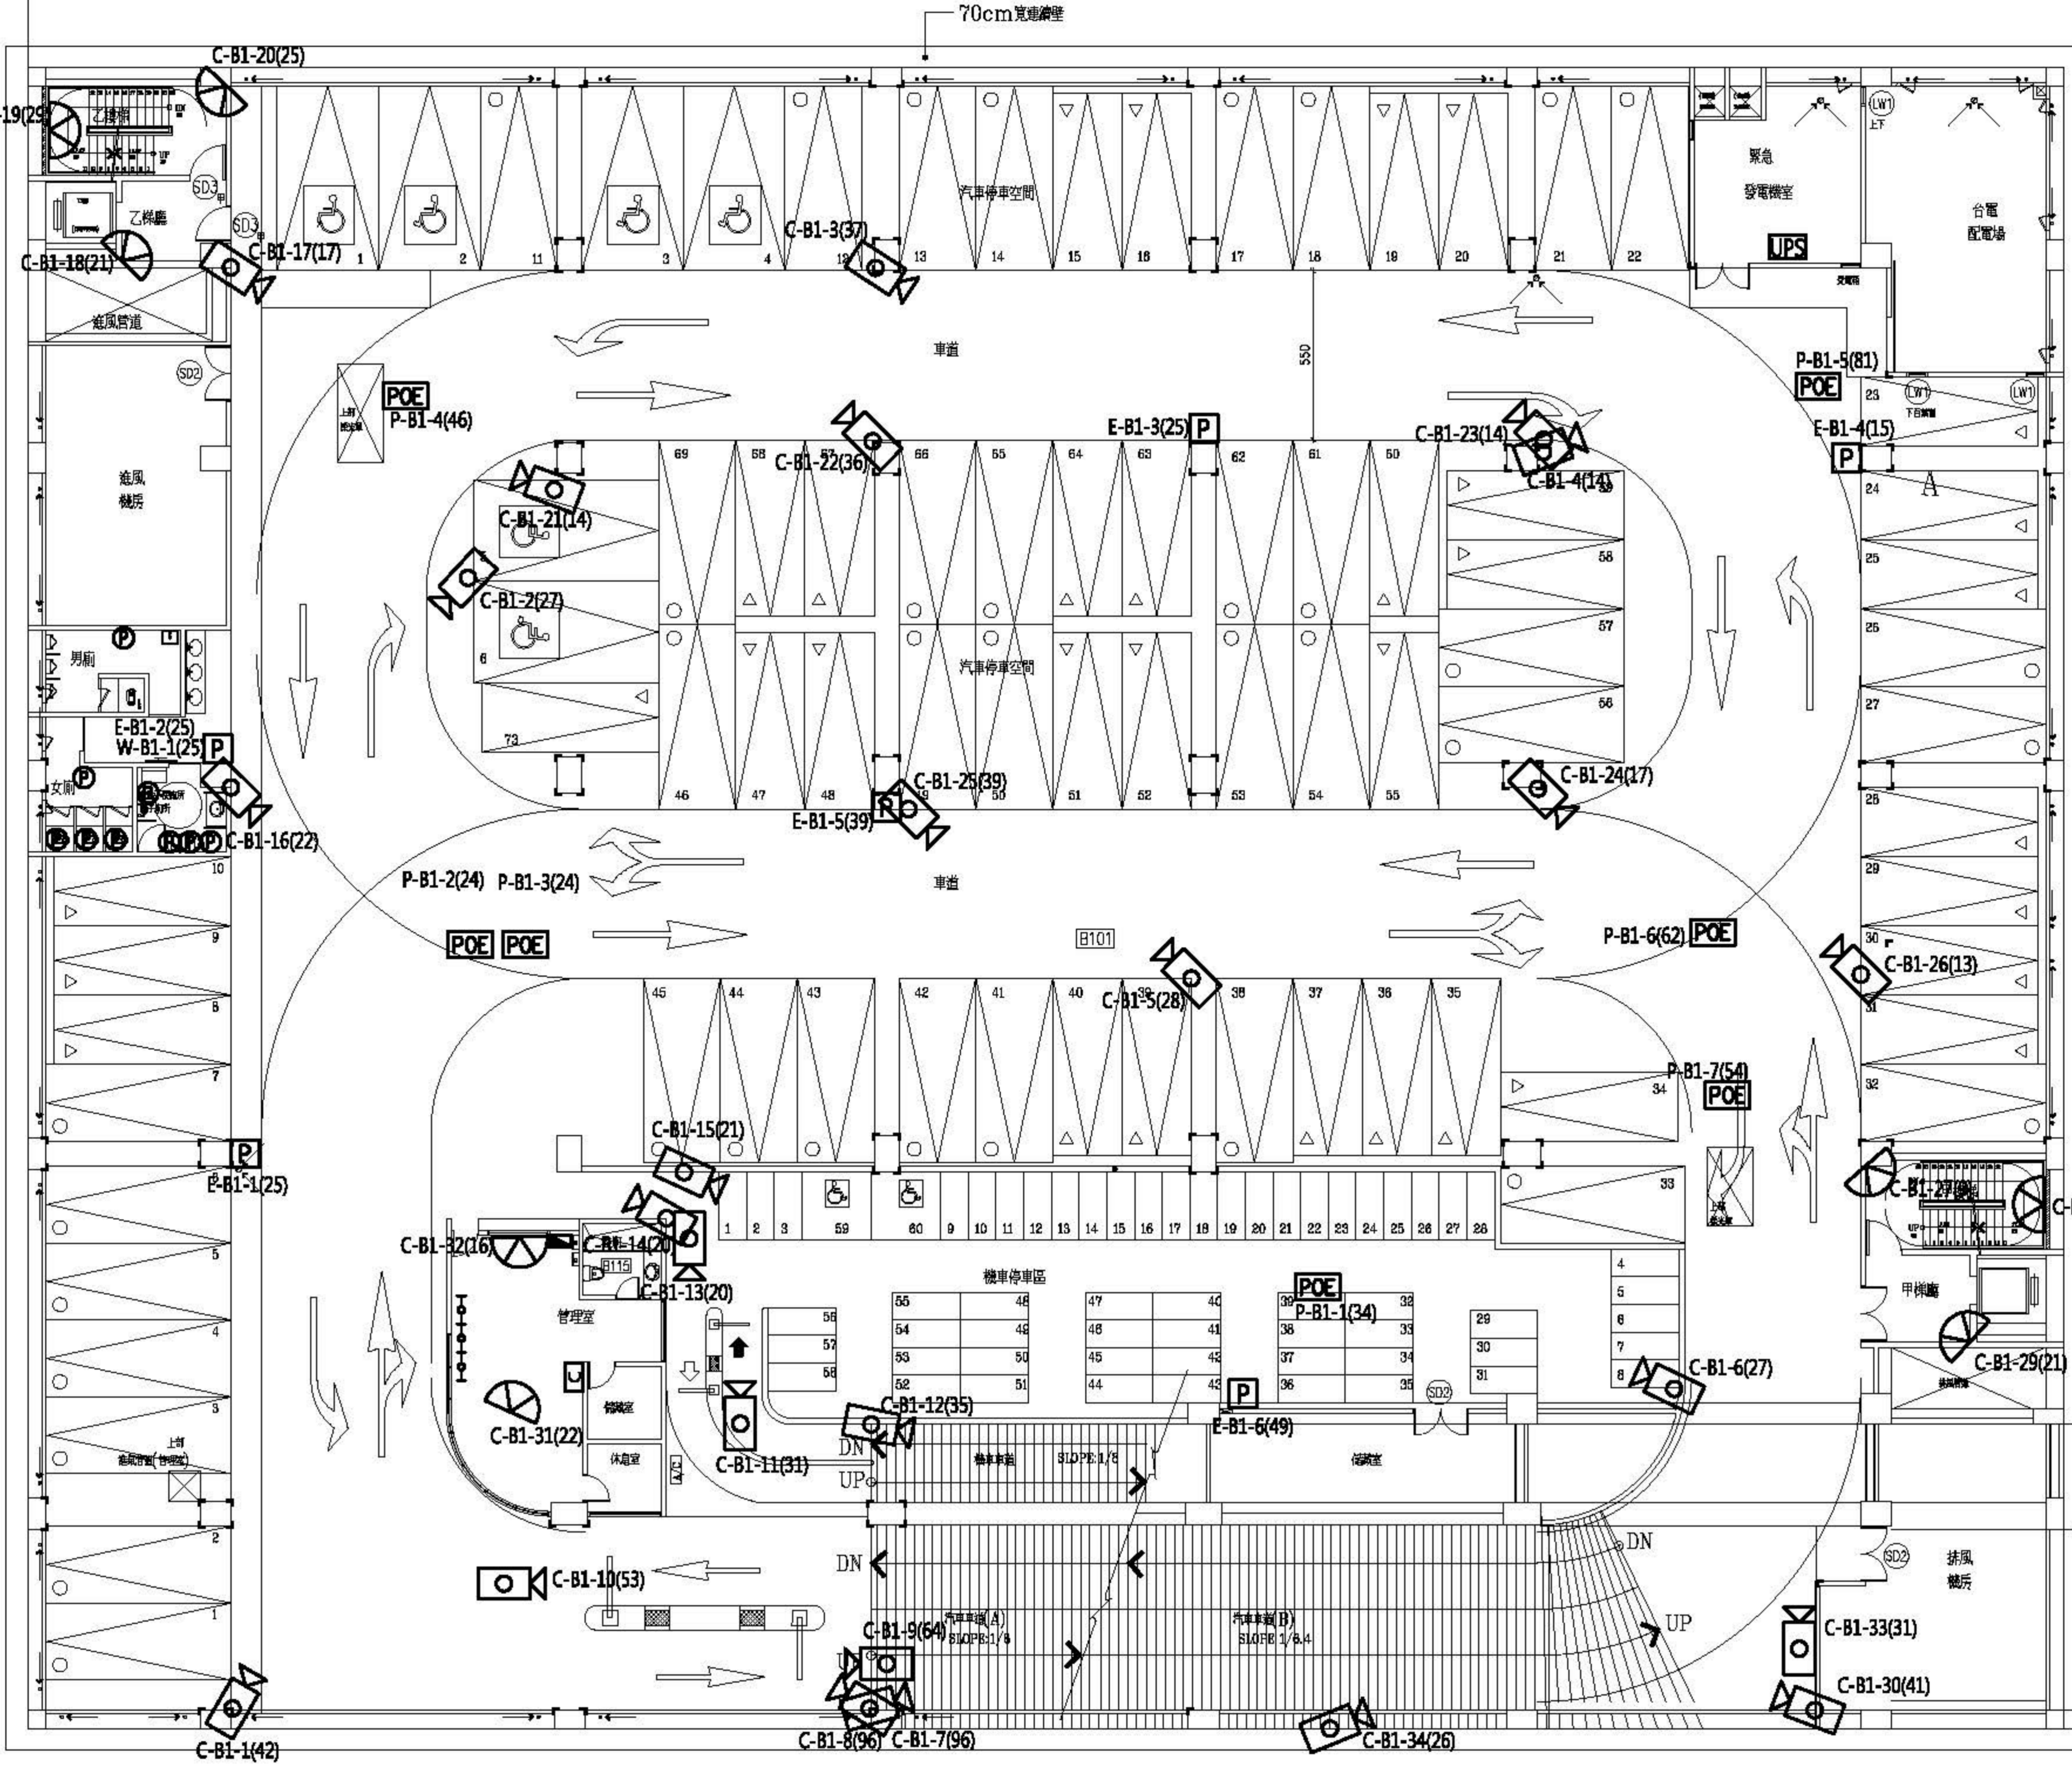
70cm寬連續壁

C-B1-20(25)
19(29)
乙樓梯
乙梯廳
SD3
SD3
C-B1-18(21)
C-B1-17(17)
進風管道
1 2 11 3 4 12 13 14 15 16 17 18 19 20 21 22
C-B1-3(37)
汽車停車空間
緊急
發電機室
UPS
台電
配電場
LW1
車道
550
P-B1-5(81)
POE
SD2
POE
P-B1-4(46)
E-B1-3(25)
P
C-B1-23(14)
E-B1-4(15)
P
23
24
A
C-B1-22(36)
69 68 67 66 65 64 63 62 61 60
C-B1-4(14)
進風
機房
C-B1-21(14)
C-B1-2(27)
59
58
57
56
25
26
27
汽車停車空間
男廁
6
73
E-B1-2(25)
W-B1-1(25)
P
女廁
C-B1-16(22)
46 47 48 49 50 51 52 53 54 55
C-B1-25(39)
E-B1-5(39)
C-B1-24(17)
28
29
10
9
8
7
P-B1-2(24) P-B1-3(24)
車道
POE POE
B101
P-B1-6(62)
POE
30
C-B1-26(13)
31
45 44 43 42 41 40 39 38 37 36 35
C-B1-5(28)
P-B1-7(54)
POE
34
32
P
E-B1-1(25)
C-B1-15(21)
6
5
1 2 3 59 60 9 10 11 12 13 14 15 16 17 18 19 20 21 22 23 24 25 26 27 28
33
C-B1-27(...)
C-B1-32(16)
C-B1-14(20)
B115
C-B1-13(20)
機車停車區
甲梯廳
管理室
55 48
54 49
53 50
52 51
56 57 58
47 40
46 41
45 42
44 43
POE
39 32
P-B1-1(34)
38 33
37 34
36 35
29
30
31
4
5
6
7
8
C-B1-6(27)
C-B1-29(21)
4
3
C-B1-31(22)
C-B1-12(35)
P
E-B1-6(49)
SD2
DN
UP
機車車道 SLOPE:1/8
C-B1-11(31)
休息室
2
DN
DN
SD2
排風
機房
C-B1-10(53)
1
C-B1-9(64)
汽車車道(A) SLOPE:1/8
汽車車道(B) SLOPE 1/6.4
UP
C-B1-33(31)
C-B1-30(41)
C-B1-1(42)
C-B1-8(96) C-B1-7(96)
C-B1-34(26)